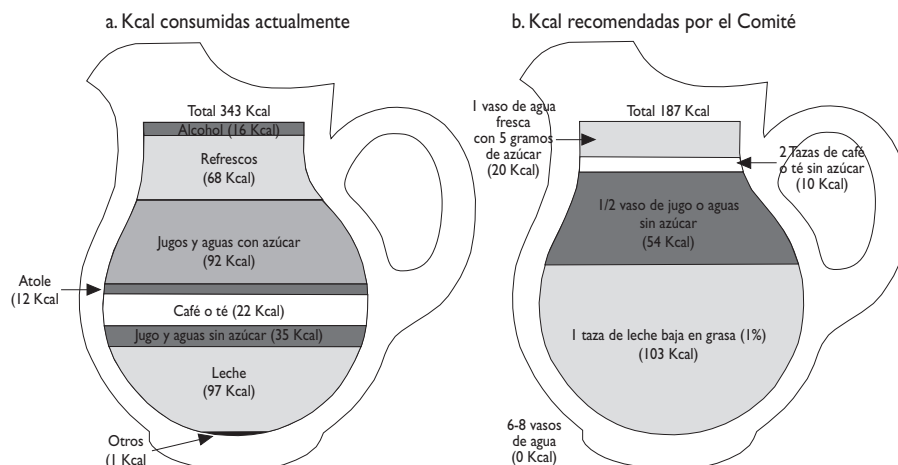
a. Kcal consumidas actualmente

Total 343 Kcal
Alcohol (16 Kcal)
Refrescos (68 Kcal)
Jugos y aguas con azúcar (92 Kcal)
Atole (12 Kcal
Café o té (22 Kcal)
Jugo y aguas sin azúcar (35 Kcal)
Leche (97 Kcal)
Otros (1 Kcal

b. Kcal recomendadas por el Comité

1 vaso de agua fresca con 5 gramos de azúcar (20 Kcal)
Total 187 Kcal
2 Tazas de café o té sin azúcar (10 Kcal)
1/2 vaso de jugo o aguas sin azúcar (54 Kcal)
1 taza de leche baja en grasa (1%) (103 Kcal)
6-8 vasos de agua (0 Kcal)